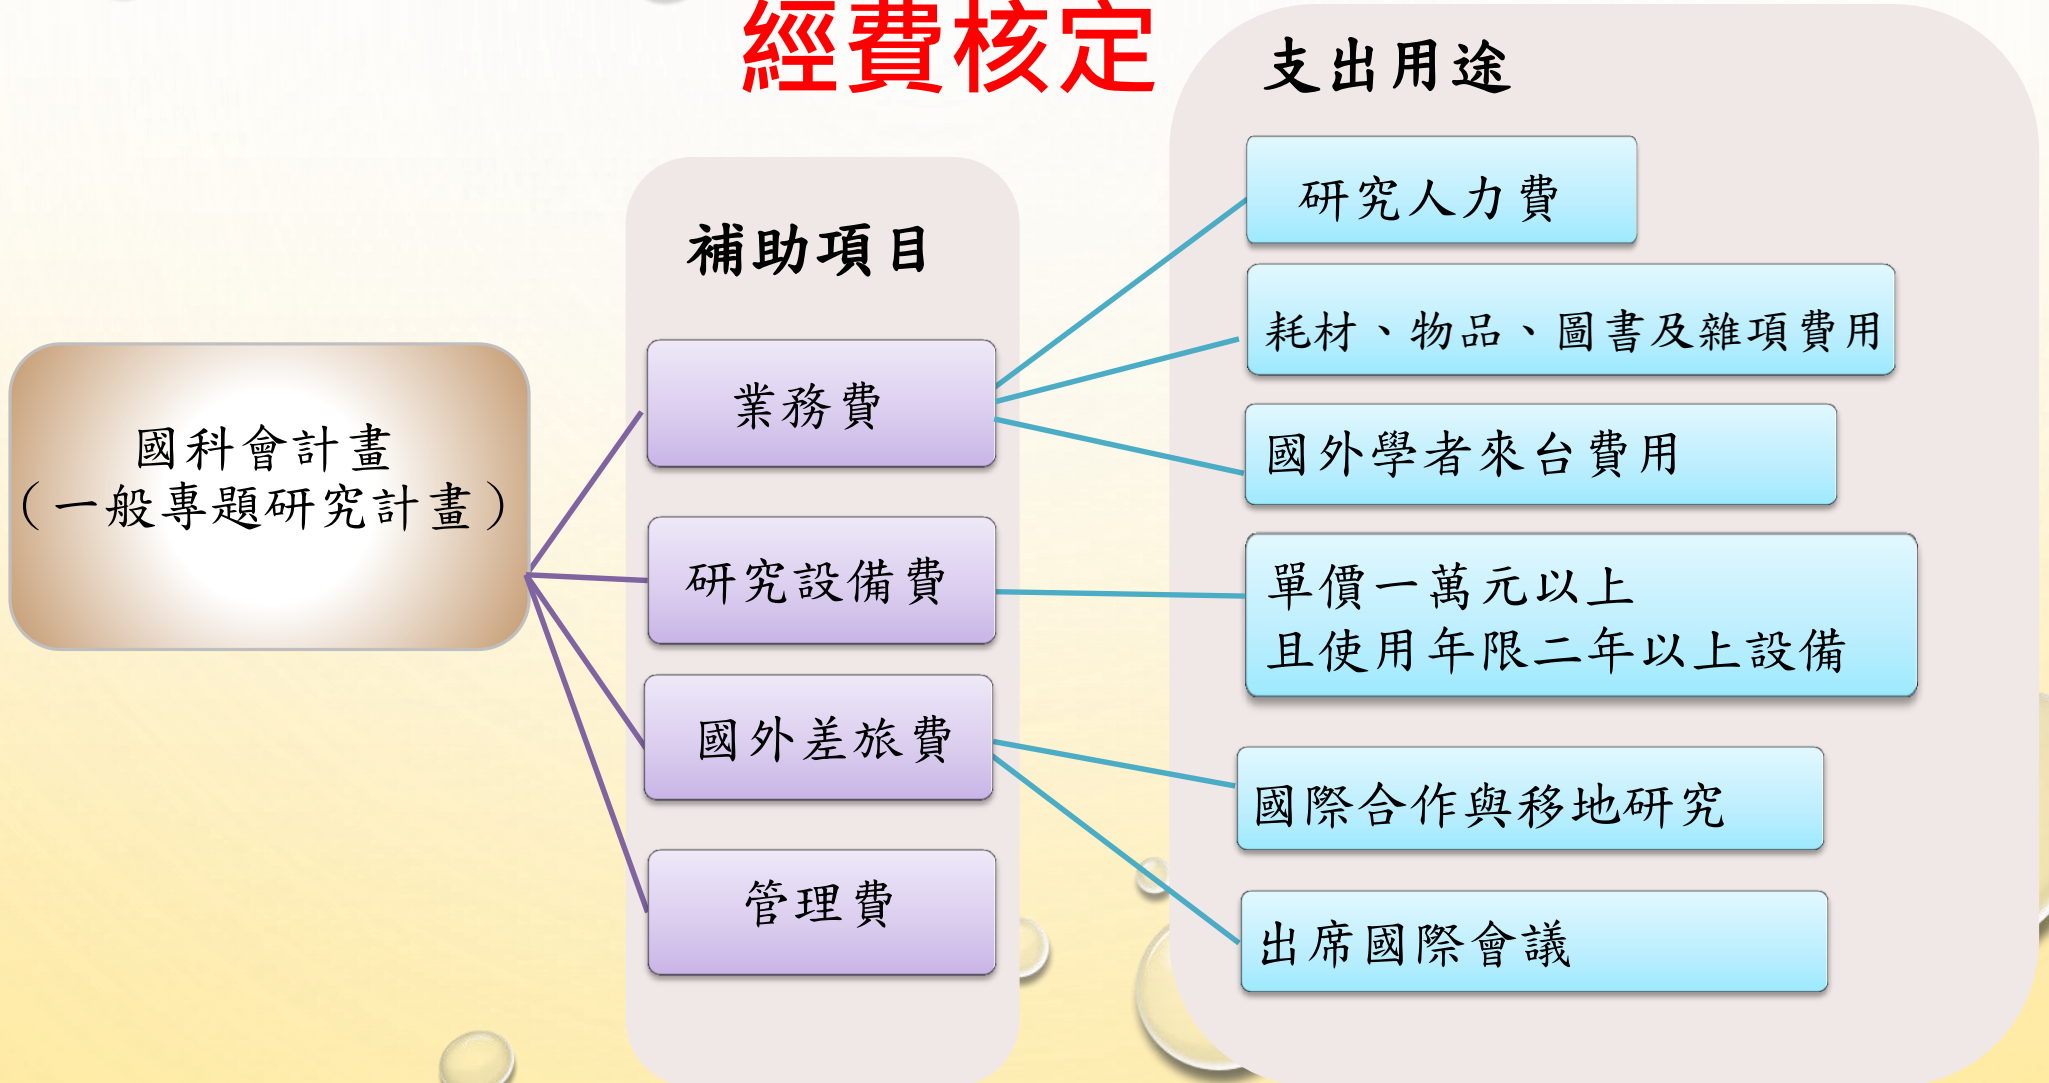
經費核定

國科會計畫
（一般專題研究計畫）

補助項目

業務費

研究設備費

國外差旅費

管理費

支出用途

研究人力費

耗材、物品、圖書及雜項費用

國外學者來台費用

單價一萬元以上
且使用年限二年以上設備

國際合作與移地研究

出席國際會議